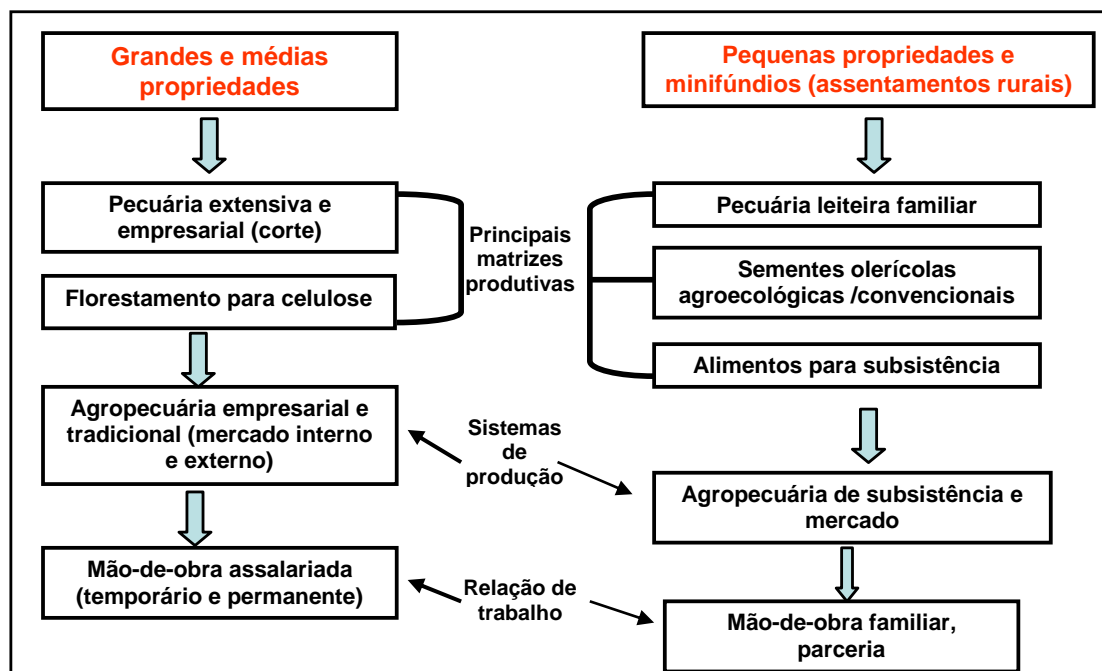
Grandes e médias propriedades

Pequenas propriedades e minifúndios (assentamentos rurais)

Pecuária extensiva e empresarial (corte)

Florestamento para celulose

Principais matrizes produtivas

Pecuária leiteira familiar

Sementes olerícolas agroecológicas /convencionais

Alimentos para subsistência

Agropecuária empresarial e tradicional (mercado interno e externo)

Sistemas de produção

Agropecuária de subsistência e mercado

Mão-de-obra assalariada (temporário e permanente)

Relação de trabalho

Mão-de-obra familiar, parceria